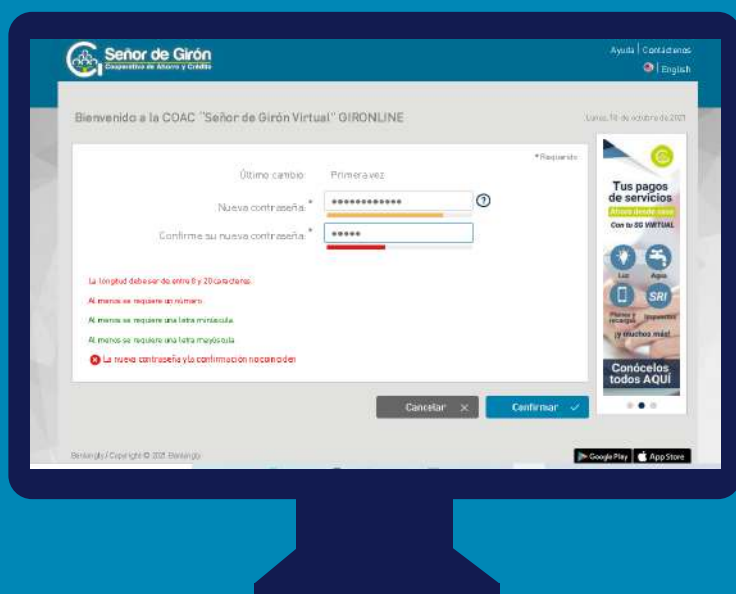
Señor de Girón
Cooperativa de Ahorro y Crédito

Ayuda | Contáctenos
English

Bienvenido a la COAC "Señor de Girón Virtual" GIRONLINE

Lunes, 18 de octubre de 2021

*Requerido

Último cambio: Primera vez

Nueva contraseña: * •••••••••••••

Confirme su nueva contraseña: * •••••

La longitud debe ser de entre 8 y 20 caracteres

Al menos se requiere un número

Al menos se requiere una letra minúscula

Al menos se requiere una letra mayúscula

La nueva contraseña y la confirmación no coinciden

Cancelar

Confirmar

Tus pagos de servicios
Ahora desde casa
Con tu SG VIRTUAL
Luz
Agua
Planes y recargas
Impuestos
SRI
¡y muchos más!
Conócelos todos AQUÍ

Bankingly / Copyright © 2021 Bankingly

Google Play
App Store